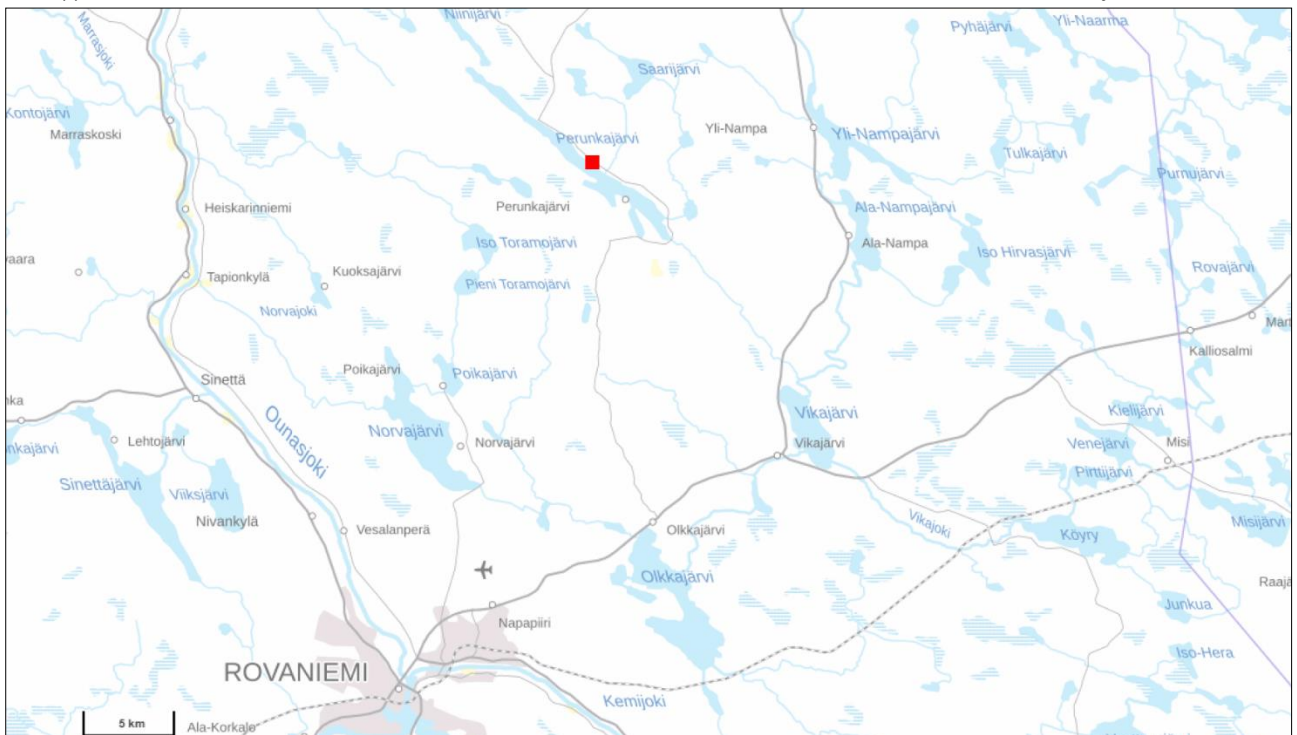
Niinijärvi
Pyhäjärvi
Yli-Naarma
Marrasjoki
Saarijärvi
Kontojärvi
Marraskoski
Perunkajärvi
Yli-Nampa
Yli-Nampajärvi
Tulkajärvi
Purnujärvi
Heiskarinniemi
Perunkajärvi
Ala-Nampajärvi
Iso Toramojärvi
Ala-Nampa
Iso Hirvasjärvi
vaara
Tapionkylä
Kuoksajärvi
Rovajärvi
Pieni Toramojärvi
Norvajoki
Mar
Kalliosalmi
Poikajärvi
Poikajärvi
Sinettä
nka
Vikajärvi
Ounasjoki
Kielijärvi
Norvajärvi
Lehtojärvi
Norvajärvi
Vikajärvi
Venejärvi
Misi
nkajärvi
Pirttijärvi
Sinettäjärvi
Viiksjärvi
Nivankylä
Vikajoki
Misijärvi
Vesalanperä
Olkkajärvi
Köyry
Olkkajärvi
Raaja
Junkua
Napapiiri
Iso-Hera
ROVANIEMI
Kemijoki
5 km
Ala-Korkalo